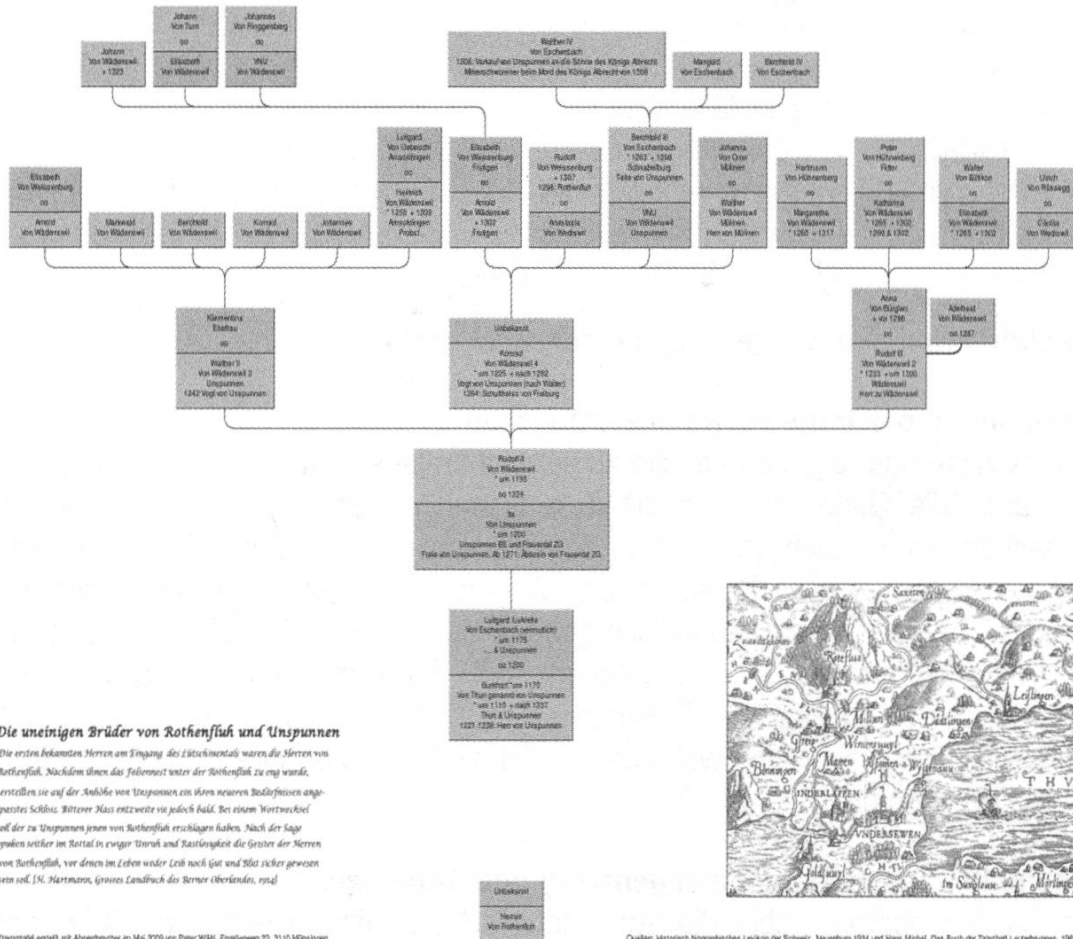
Johann Von Wädenswil + 1323

Johann Von Turn
oo
Elisabeth Von Wädenswil

Johannes Von Ringgenberg
oo
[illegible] Von Wädenswil

Walther IV Von Eschenbach
1306: Verkauf von Unspunnen an die Söhne des Königs Albrecht
Mitverschwörer beim Mord des Königs Albrecht von 1308

Mangold Von Eschenbach

Berchtold IV Von Eschenbach

Elisabeth Von Weissenburg
oo
Arnold Von Wädenswil

Markwald Von Wädenswil

Berchtold Von Wädenswil

Konrad Von Wädenswil

Johannes Von Wädenswil

Luitgard Von Uebeschi Amsoldingen
oo
Heinrich Von Wädenswil
* 1259 + 1299
Amsoldingen Probst

Elisabeth Von Weissenburg Frutigen
oo
Arnold Von Wädenswil
+ 1302
Frutigen

Rudolf Von Weissenburg
+ 1307
1298: Rothenfluh
oo
Anastasia Von Wädenswil

Berchtold III Von Eschenbach
* 1263 + 1298
Schnabelburg
Sohn von Unspunnen
oo
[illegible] Von Wädenswil
Unspunnen

Johanna Von Oron Mülinen
oo
Walther Von Wädenswil Mülinen
Herr von Mülinen

Hartmann Von Hünenberg
oo
Margaretha Von Wädenswil
* 1260 + 1317

Peter Von Hünenberg Ritter
oo
Katharina Von Wädenswil
* 1265 + 1302
1290 & 1302

Walter Von Bütikon
oo
Elisabeth Von Wädenswil
* 1263 + 1302

Ulrich Von Rüssegg
oo
Cäcilia Von Wädenswil

Klementina Ehefrau
oo
Walther V Von Wädenswil 3
Unspunnen
1242 Vogt von Unspunnen

Unbekannt
oo
Konrad Von Wädenswil 4
* um 1225 + nach 1282
Vogt von Unspunnen (nach Walter)
1264: Schultheiss von Freiburg

Anna Von Bürglen
+ vor 1286
oo
Rudolf III Von Wädenswil 2
* 1233 + um 1300
Wädenswil
Herr zu Wädenswil

Adelheid Von Wädenswil
oo 1287

Rudolf II Von Wädenswil
* um 1195
oo 1224
Ita Von Unspunnen
* um 1200
Unspunnen BE und Frauental ZG
Frau von Unspunnen, Ab 1271: Äbtissin von Frauental ZG

Luitgard Lukrezia Von Eschenbach (vermutlich)
* um 1175
& Unspunnen
oo 1200
Burkhart * um 1170
Von Thun genannt von Unspunnen
* um 1115 + nach 1237
Thun & Unspunnen
1221 1226: Herr von Unspunnen

Die uneinigen Brüder von Rothenfluh und Unspunnen
Die ersten bekannten Herren am Eingang des Lütschinentals waren die Herren von Rothenfluh. Nachdem ihnen das Felsennest unter der Rothenfluh zu eng wurde, erstellten sie auf der Anhöhe von Unspunnen ein ihren neueren Bedürfnissen angepasstes Schloss. Bitterer Hass entzweite sie jedoch bald. Bei einem Wortwechsel soll der zu Unspunnen jenen von Rothenfluh erschlagen haben. Nach der Sage spuken seither im Rottal in ewiger Unruh und Rastlosigkeit die Geister der Herren von Rothenfluh, vor denen im Leben weder Leib noch Gut und Blut sicher gewesen sein soll. [H. Hartmann, Grosses Landbuch des Berner Oberlandes, 1914]

Unbekannt
Heinrich Von Rothenfluh

Stammtafel erstellt mit Ahnenforscher im Mai 2009 von Peter Wittl, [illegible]

Quellen: Historisch-biographisches Lexikon der Schweiz, Neuenburg 1934 und Hans Michel, Das Buch der Talschaft Lauterbrunnen, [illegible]

Saxeten
Rotfluo
Zweilütschinen
Leißingen
Müllinen
Därlingen
Wimerswyl
Gsteig
Matten
Aslman
Wylermatt
Bönnigen
INDERLAPPEN
VNDERSEWEN
THV
Goldswyl
Im Sundlauwe
Merlingen